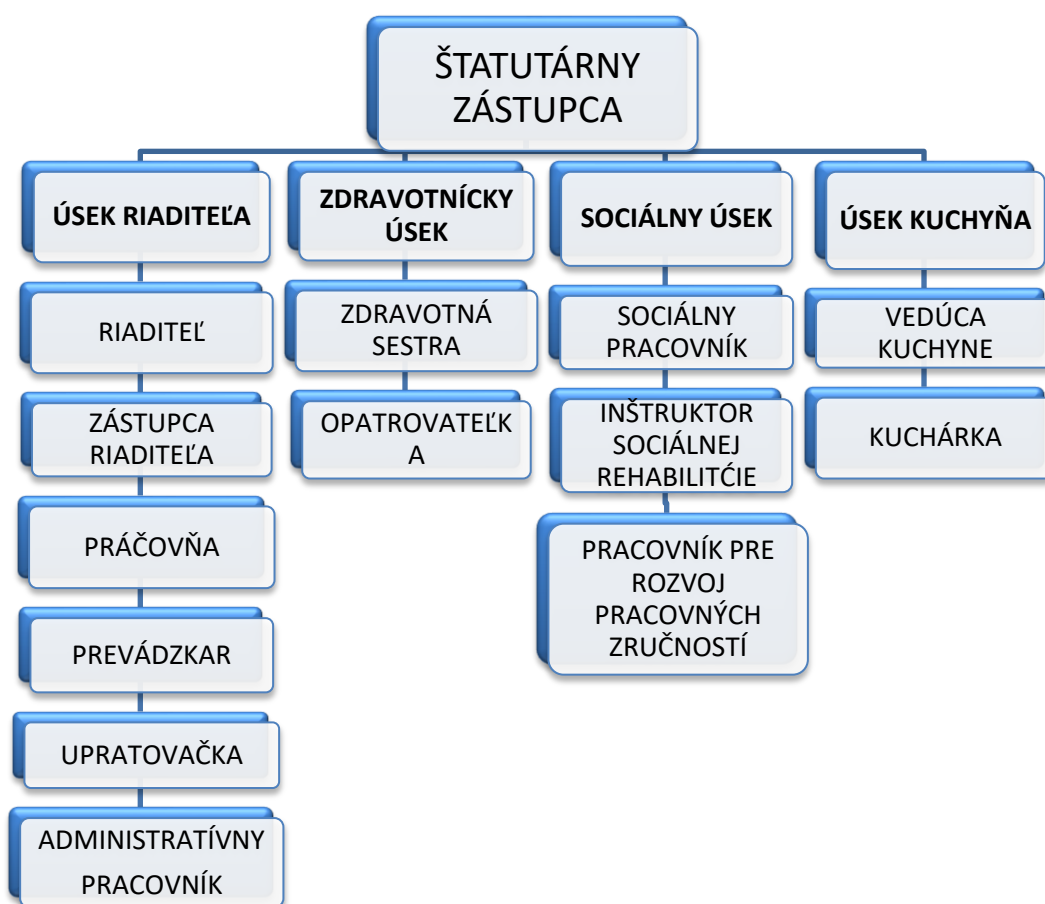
ŠTATUTÁRNY ZÁSTUPCA

ÚSEK RIADITEĽA

RIADITEĽ

ZÁSTUPCA RIADITEĽA

PRÁČOVŇA

PREVÁDZKAR

UPRATOVAČKA

ADMINISTRATÍVNY PRACOVNÍK

ZDRAVOTNÍCKY ÚSEK

ZDRAVOTNÁ SESTRA

OPATROVATEĽK A

SOCIÁLNY ÚSEK

SOCIÁLNY PRACOVNÍK

INŠTRUKTOR SOCIÁLNEJ REHABILITĆIE

PRACOVNÍK PRE ROZVOJ PRACOVNÝCH ZRUČNOSTÍ

ÚSEK KUCHYŇA

VEDÚCA KUCHYNE

KUCHÁRKA